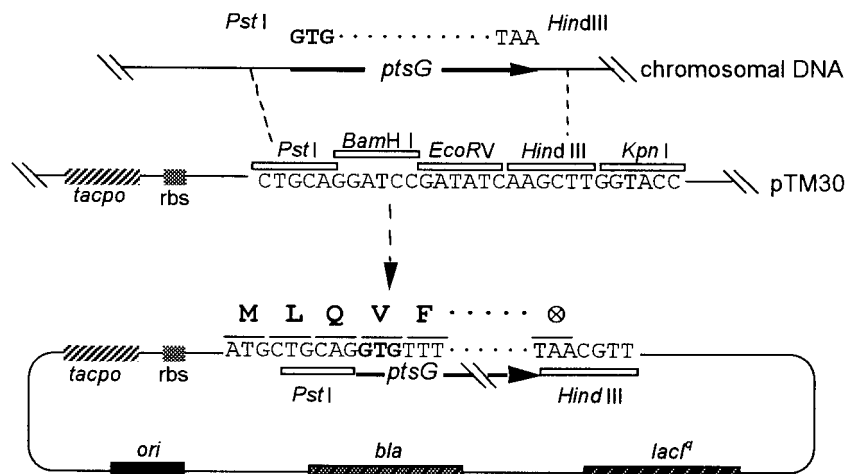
*Pst* I GTG · · · · · · · · · · TAA *Hind*III

*ptsG* chromosomal DNA

*Pst* I *Bam*H I *Eco*RV *Hind* III *Kpn* I

*tacpo* rbs CTGCAGGATCCGATATCAAGCTTGGTACC pTM30

M L Q V F · · · · · ⊗

ATGCTGCAGGTGTTT · · · · · · · TAACGTT

*tacpo* rbs *Pst* I *ptsG* *Hind* III

*ori* *bla* *lacI*$^q$